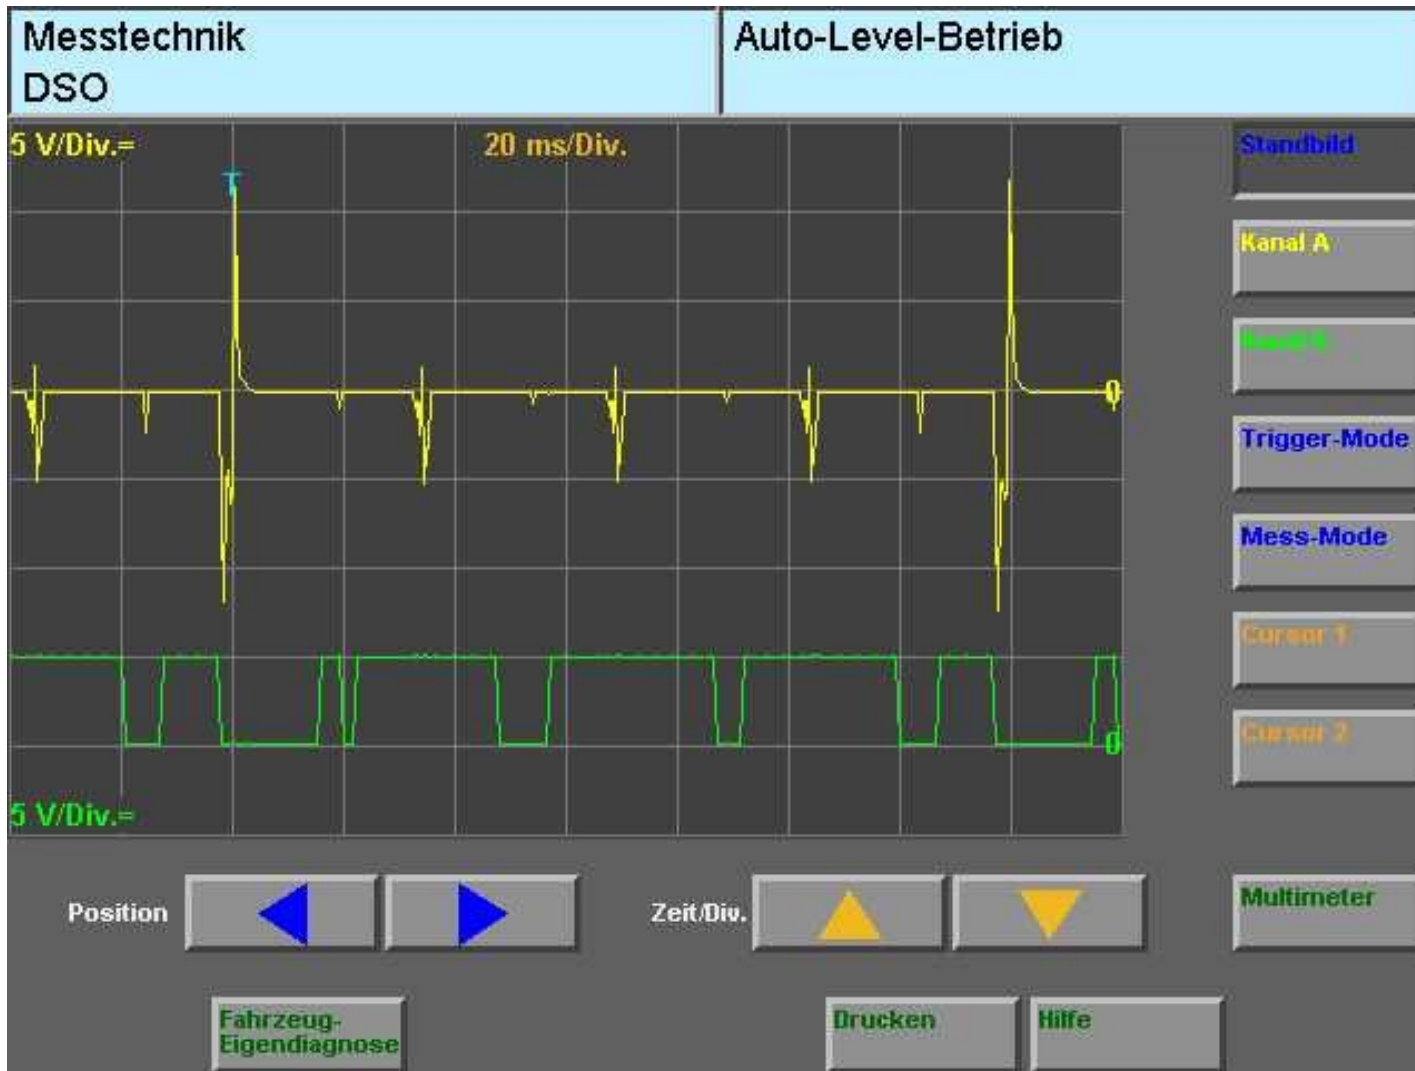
Messtechnik
DSO

Auto-Level-Betrieb

5 V/Div.=

20 ms/Div.

T

0

0

5 V/Div.=

Standbild

Kanal A

Kanal B

Trigger-Mode

Mess-Mode

Cursor 1

Cursor 2

Multimeter

Position

Zeit/Div.

Fahrzeug-Eigendiagnose

Drucken

Hilfe